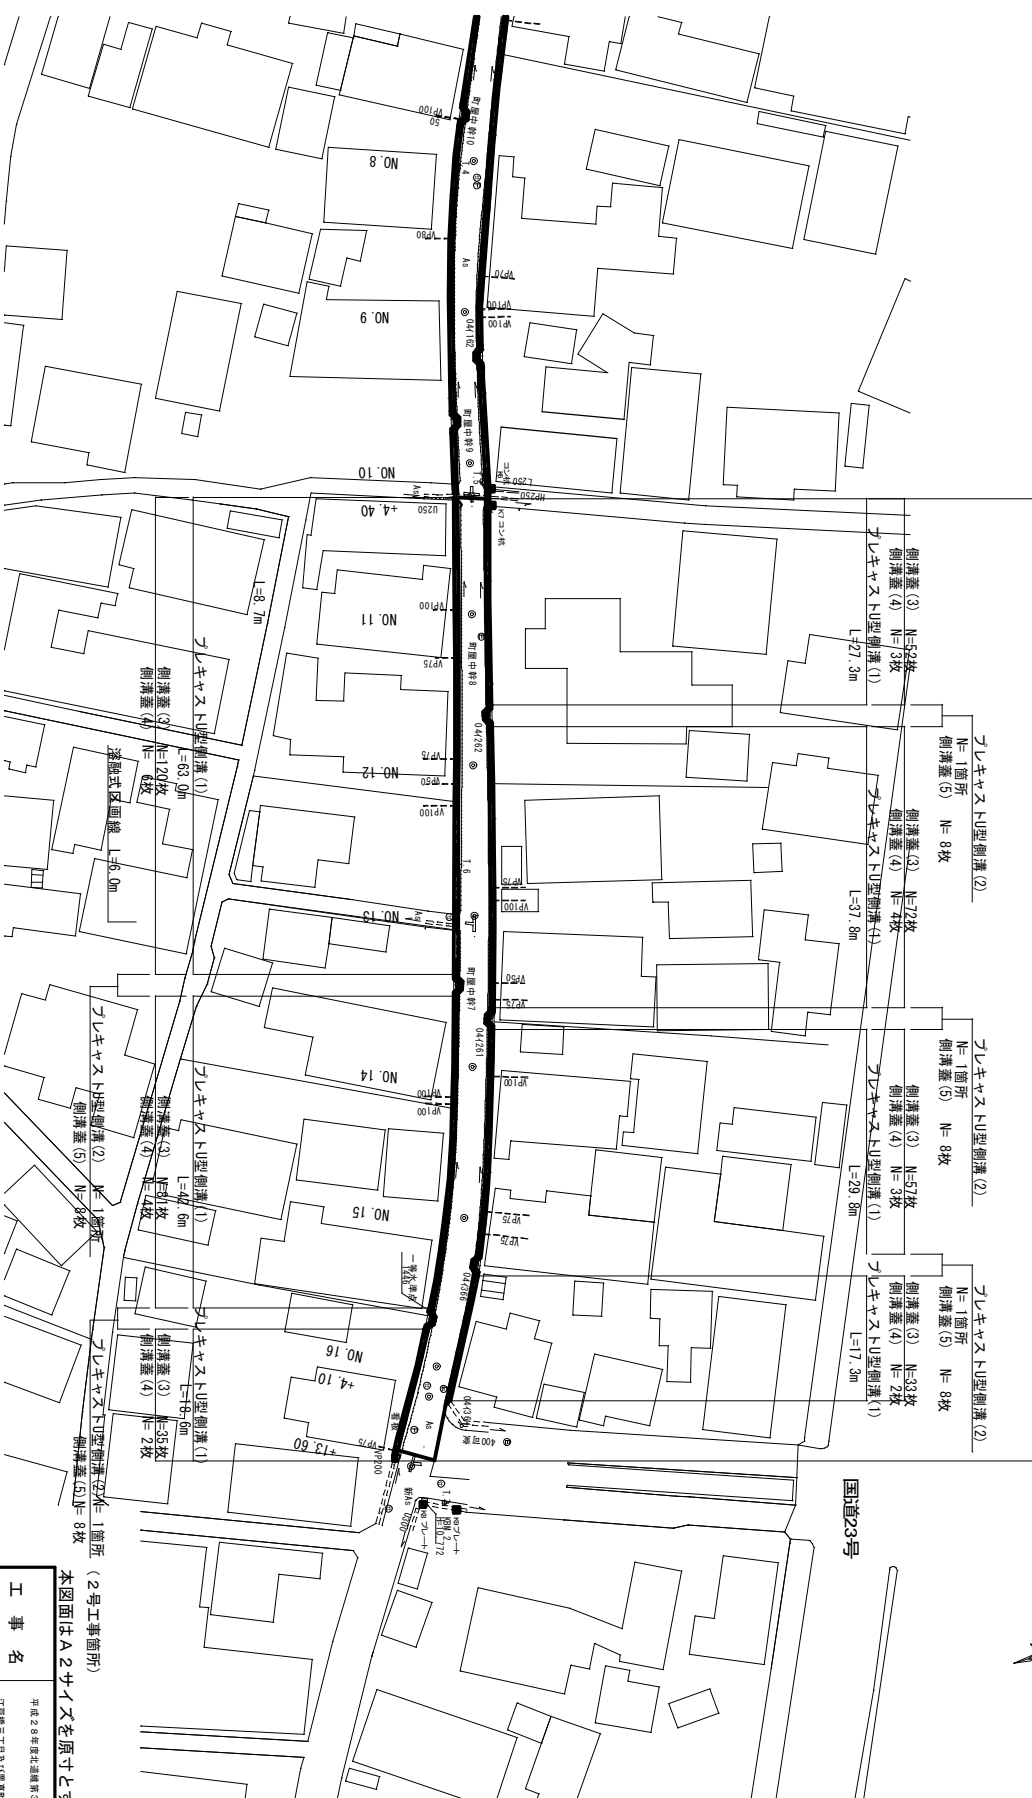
NO.8
NO.9
NO.10
+4.40
NO.11
NO.12
NO.13
NO.14
NO.15
NO.16
+4.10
+13.60

町屋中幹10
町屋中幹9
町屋中幹8
町屋中幹7
VP100
VP80
VP75
VP50
VP200
U250
HP250
As
T.6
一部水道管
400旧側溝

プレキャストU型側溝(1) L=27.3m
側溝蓋(3) N=52枚
側溝蓋(4) N= 3枚

プレキャストU型側溝(2) N= 1箇所
側溝蓋(5) N= 8枚

プレキャストU型側溝(1) L=37.8m
側溝蓋(3) N=72枚
側溝蓋(4) N= 4枚

プレキャストU型側溝(2) N= 1箇所
側溝蓋(5) N= 8枚

プレキャストU型側溝(1) L=29.8m
側溝蓋(3) N=57枚
側溝蓋(4) N= 3枚

プレキャストU型側溝(2) N= 1箇所
側溝蓋(5) N= 8枚

プレキャストU型側溝(1) L=17.3m
側溝蓋(3) N=33枚
側溝蓋(4) N= 2枚

L=8.7m
プレキャストU型側溝(1) L=63.0m
側溝蓋(3) N=120枚
側溝蓋(4) N= 6枚
溶融式区画線 L=6.0m

プレキャストU型側溝(1) L=42.6m
側溝蓋(3) N=81枚
側溝蓋(4) N= 4枚

プレキャストU型側溝(2) N= 1箇所
側溝蓋(5) N= 8枚

プレキャストU型側溝(1) L=18.6m
側溝蓋(3) N=35枚
側溝蓋(4) N= 2枚

プレキャストU型側溝(2) N= 1箇所
側溝蓋(5) N= 8枚

国道23号

(2号工事箇所)
本図面はA2サイズを原寸と

工 事 名
平成28年度北通線第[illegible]